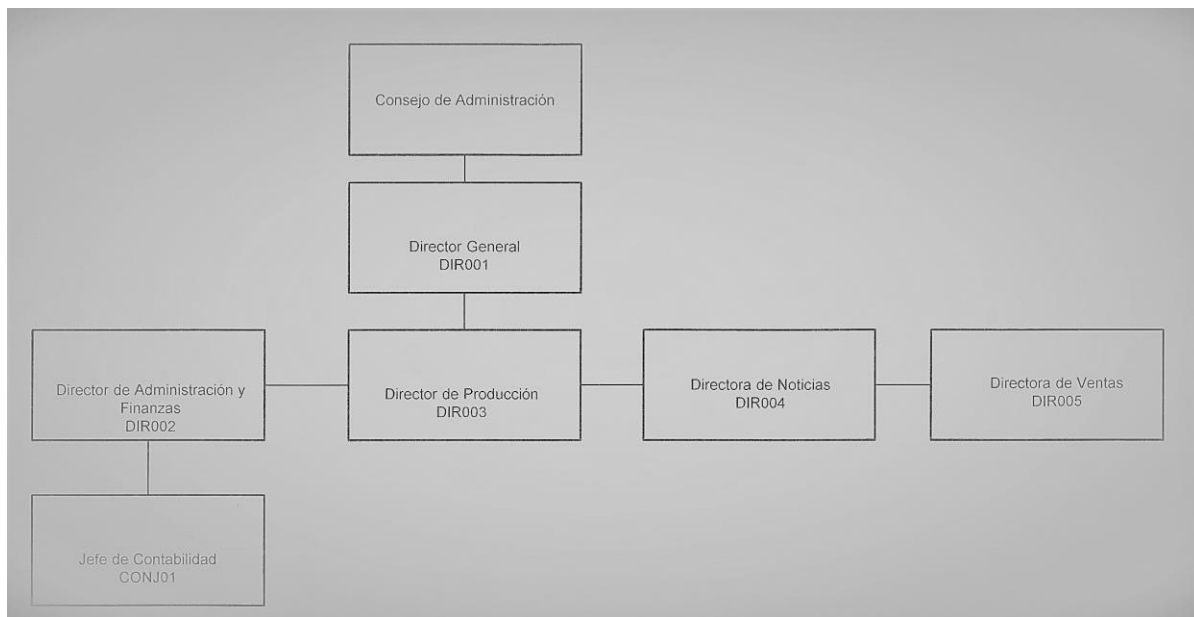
Consejo de Administración

Director General
DIR001

Director de Administración y Finanzas
DIR002

Director de Producción
DIR003

Directora de Noticias
DIR004

Directora de Ventas
DIR005

Jefe de Contabilidad
CONJ01